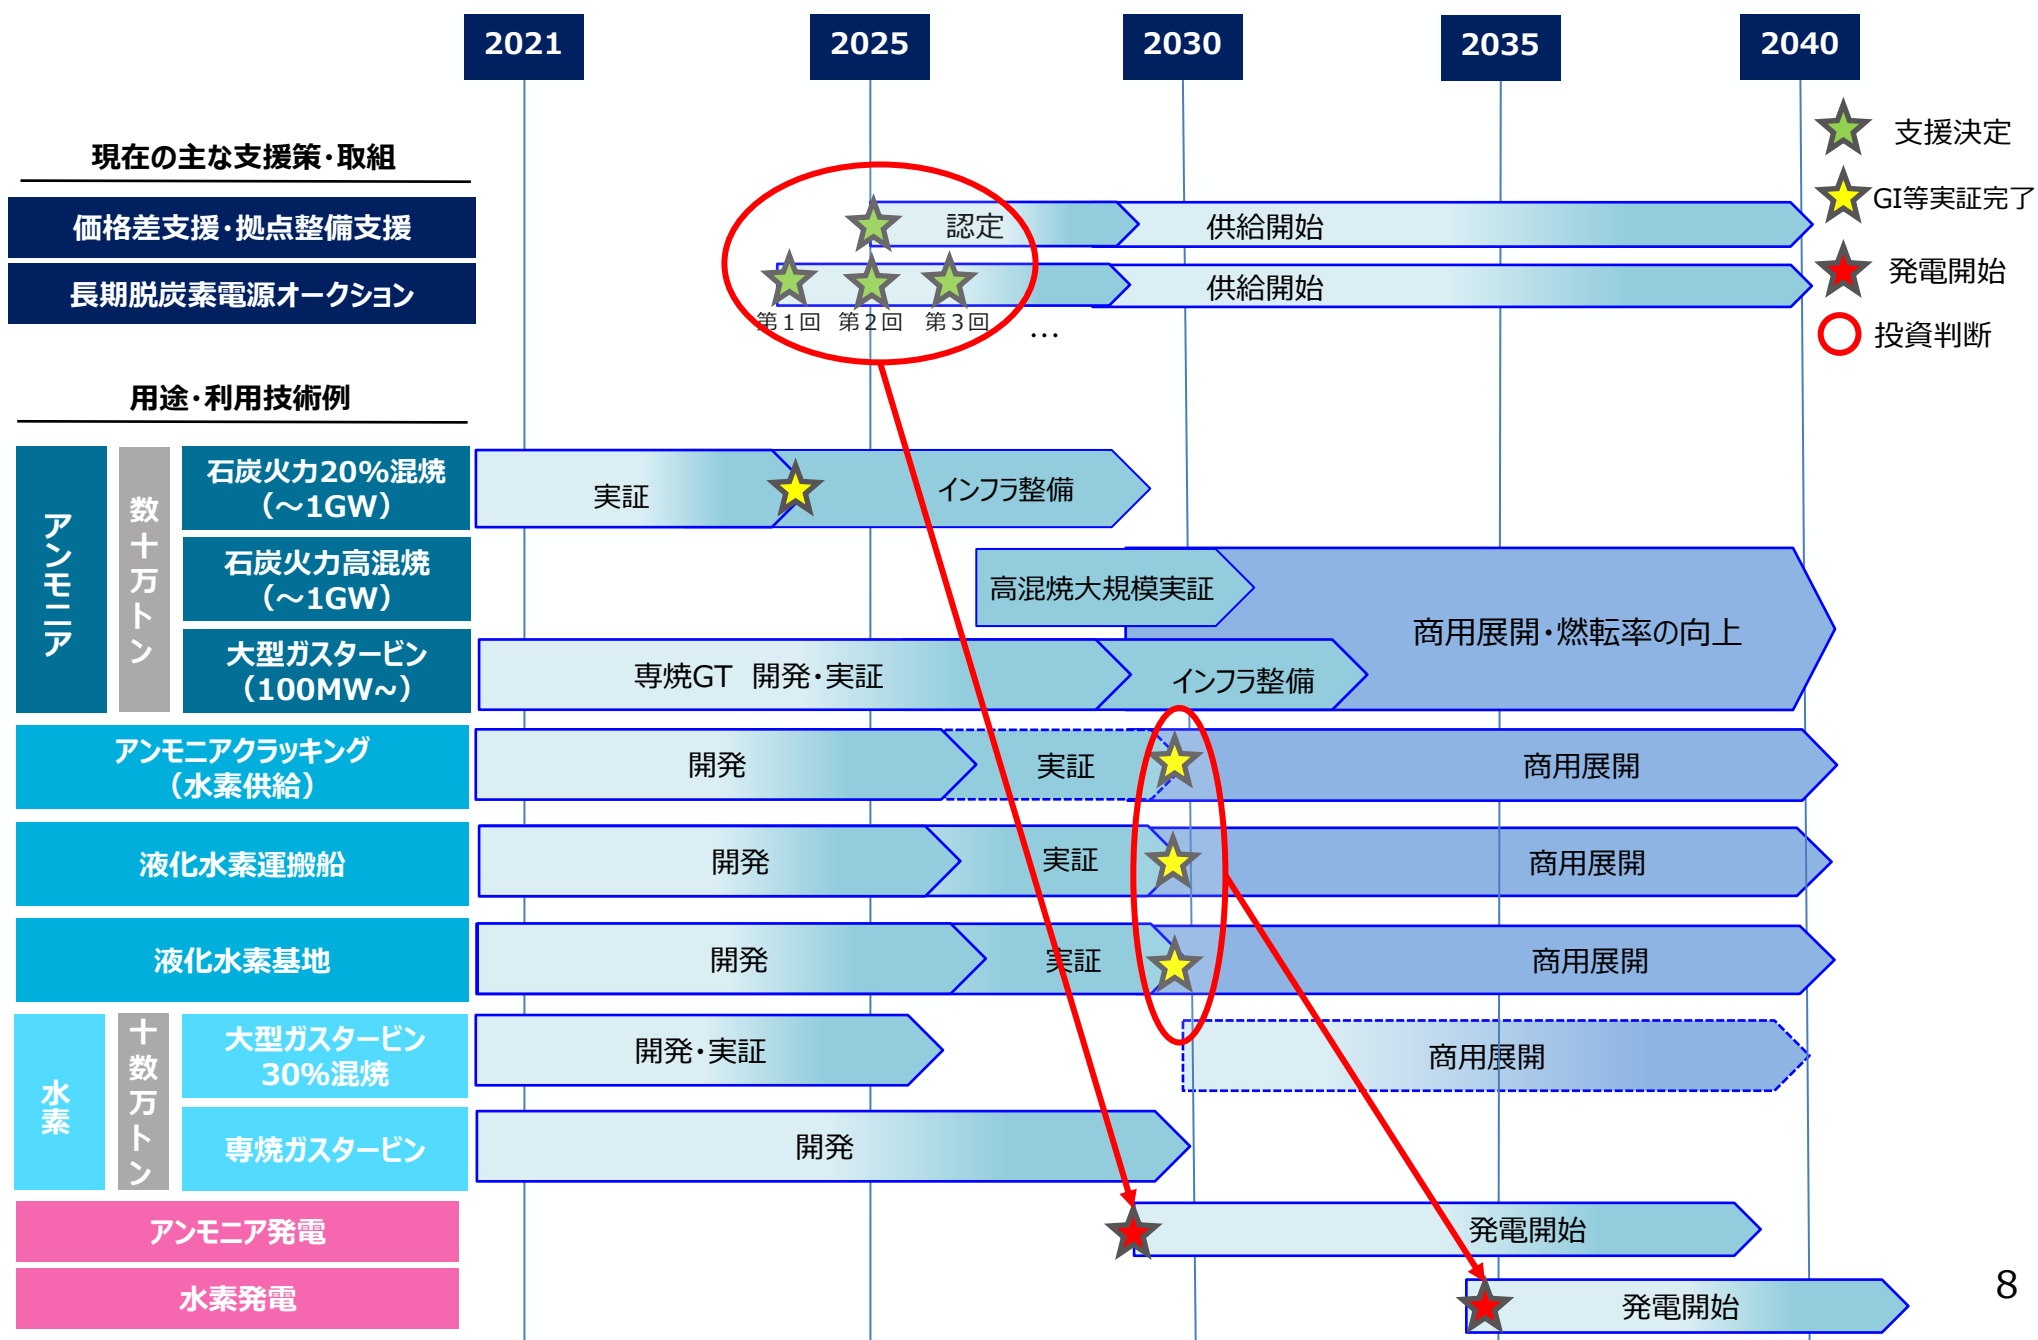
2021
2025
2030
2035
2040

支援決定
GI等実証完了
発電開始
投資判断

現在の主な支援策・取組

価格差支援・拠点整備支援
認定
供給開始

長期脱炭素電源オークション
第１回 第２回 第３回 …
供給開始

用途・利用技術例

アンモニア
数十万トン
石炭火力20%混焼（~1GW）
実証
インフラ整備

石炭火力高混焼（~1GW）
高混焼大規模実証
商用展開・燃転率の向上

大型ガスタービン（100MW~）
専焼GT 開発・実証
インフラ整備

アンモニアクラッキング（水素供給）
開発
実証
商用展開

液化水素運搬船
開発
実証
商用展開

液化水素基地
開発
実証
商用展開

水素
十数万トン
大型ガスタービン30%混焼
開発・実証
商用展開

専焼ガスタービン
開発

アンモニア発電
発電開始

水素発電
発電開始

8